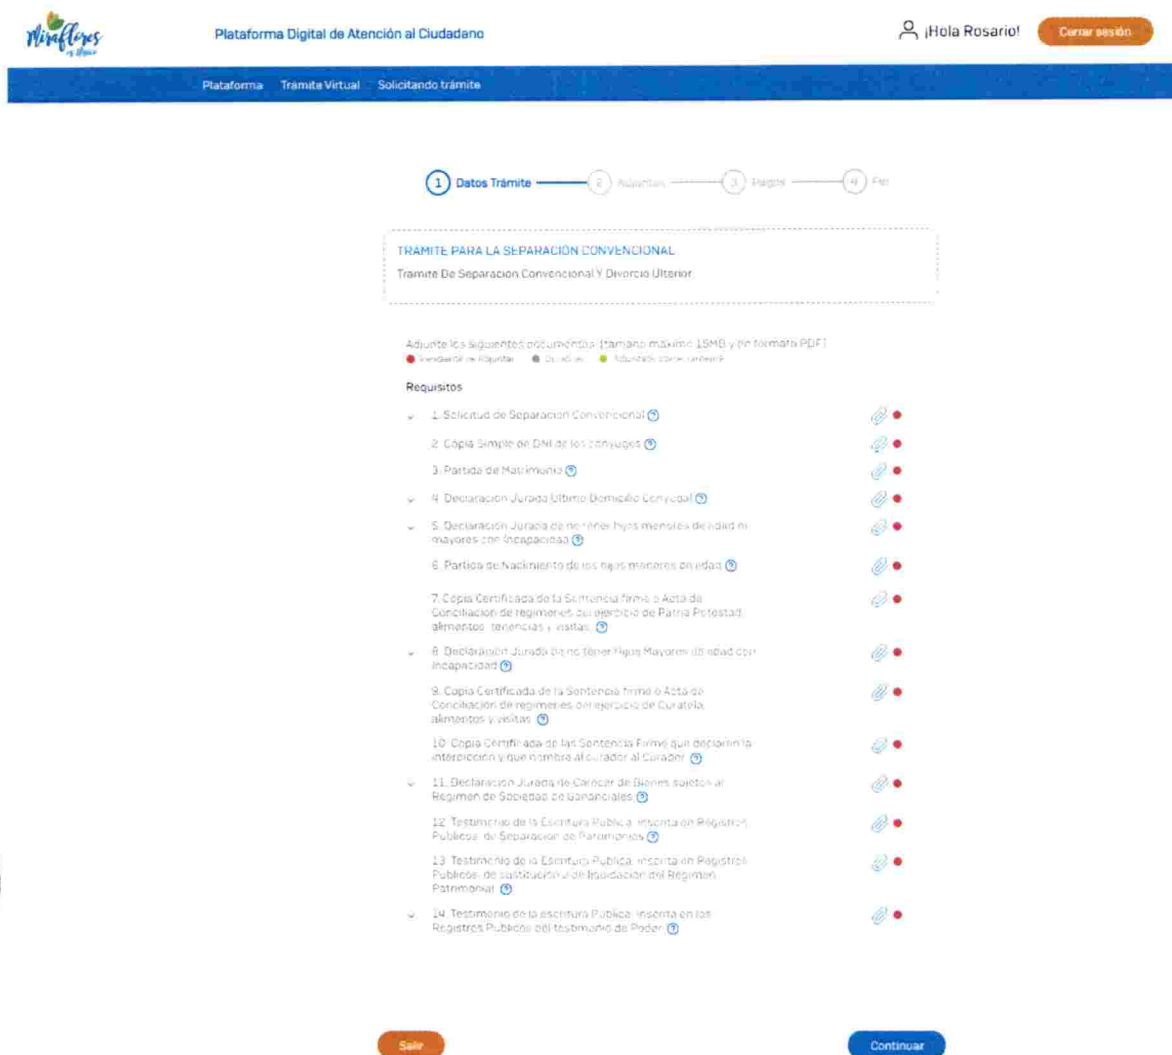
Miraflores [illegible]

Plataforma Digital de Atención al Ciudadano

¡Hola Rosario!

Cerrar sesión

Plataforma Trámite Virtual Solicitando trámite

1 Datos Trámite 2 Adjuntar 3 Pagar 4 Fin

TRAMITE PARA LA SEPARACION CONVENCIONAL

Tramite De Separacion Convencional Y Divorcio Ulterior

Adjunte los siguientes documentos (tamaño máximo 15MB y en formato PDF)
Pendiente de Adjuntar Cargando Adjuntado correctamente

Requisitos

1. Solicitud de Separacion Convencional

2. Copia Simple de DNI de los conyuges

3. Partida de Matrimonio

4. Declaracion Jurada Ultimo Domicilio Conyugal

5. Declaracion Jurada de no tener hijos menores de edad ni mayores con incapacidad

6. Partida de Nacimiento de los hijos menores de edad

7. Copia Certificada de la Sentencia firme o Acta de Conciliacion de regimenes del ejercicio de Patria Potestad, alimentos, tenencias y visitas.

8. Declaracion Jurada de no tener hijos Mayores de edad con incapacidad

9. Copia Certificada de la Sentencia firme o Acta de Conciliacion de regimenes del ejercicio de Curatela, alimentos y visitas

10. Copia Certificada de las Sentencia Firme que declaren la interdiccion y que nombra al curador al Curador

11. Declaracion Jurada de Carecer de Bienes sujetos al Regimen de Sociedad de Gananciales

12. Testimonio de la Escritura Publica, inscrita en Registros Publicos, de Separacion de Patrimonios

13. Testimonio de la Escritura Publica, inscrita en Registros Publicos, de sustitucion o de liquidacion del Regimen Patrimonial

14. Testimonio de la escritura Publica, inscrita en los Registros Publicos del testimonio de Poder

Salir

Continuar